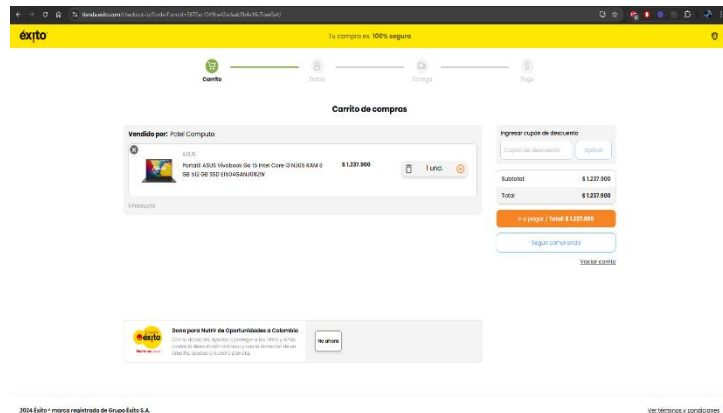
tienda.exito.com/checkout-io?orderFormId=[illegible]

éxito

Tu compra es 100% segura

Carrito

Datos

Entrega

Pago

Carrito de compras

Vendido por: Pctel Computo

ASUS

Portatil ASUS Vivobook Go 15 Intel Core i3 N305 RAM 8 GB 512 GB SSD E1504GAN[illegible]

$ 1.237.900

1 und.

1 Producto

Ingresar cupón de descuento

Cupón de descuento

Aplicar

Subtotal

$ 1.237.900

Total

$ 1.237.900

Ir a pagar / Total: $ 1.237.900

Seguir comprando

Vaciar carrito

éxito

Dona para Nutrir de Oportunidades a Colombia

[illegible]

No ahora

2024 Éxito ® marca registrada de Grupo Éxito S.A.

Ver términos y condiciones